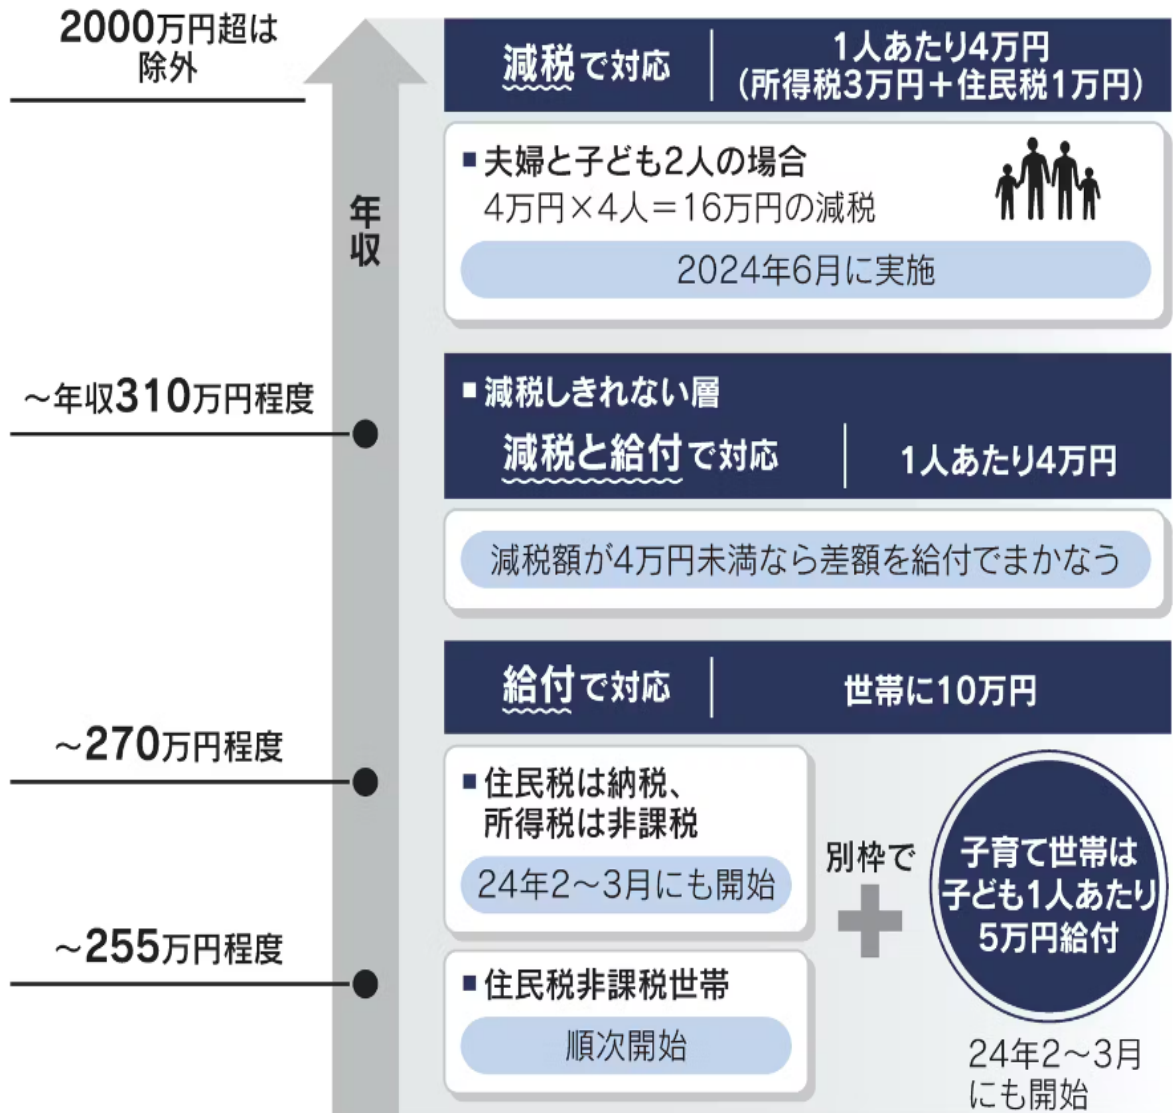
2000万円超は
除外

年収

減税で対応 | 1人あたり4万円
(所得税3万円+住民税1万円)

■夫婦と子ども2人の場合
4万円×4人=16万円の減税

2024年6月に実施

~年収310万円程度

■減税しきれない層
減税と給付で対応 | 1人あたり4万円

減税額が4万円未満なら差額を給付でまかなう

給付で対応 | 世帯に10万円

~270万円程度

■住民税は納税、
所得税は非課税

24年2~3月にも開始

別枠で

子育て世帯は
子ども1人あたり
5万円給付

~255万円程度

■住民税非課税世帯

順次開始

24年2~3月
にも開始